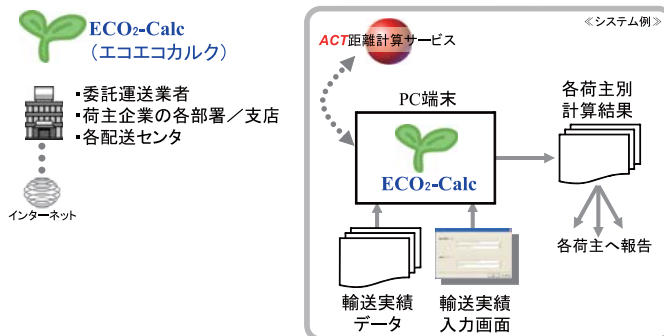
ECO$_2$-Calc
（エコエコカルク）

▪委託運送業者
▪荷主企業の各部署／支店
▪各配送センタ

インターネット

≪システム例≫

ACT距離計算サービス

PC端末

ECO$_2$-Calc

各荷主別
計算結果

各荷主へ報告

輸送実績
データ

輸送実績
入力画面